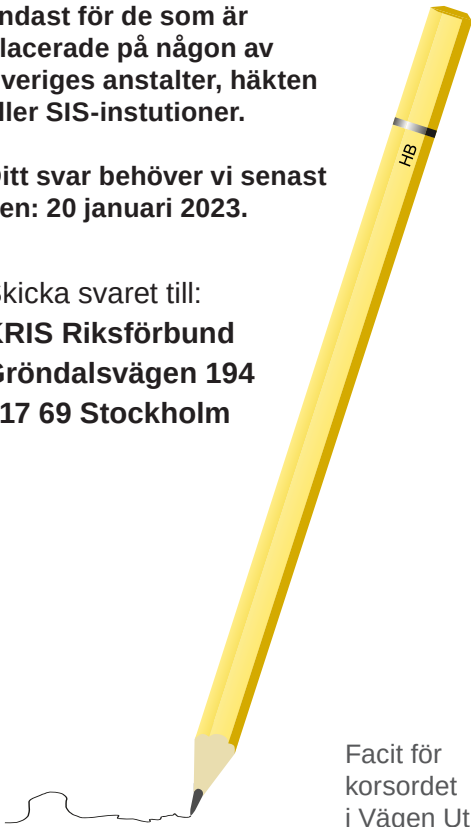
ndast för de som är lacerade på någon av veriges anstalter, häkten ller SIS-instutioner.

Ditt svar behöver vi senast en: 20 januari 2023.

skicka svaret till:
KRIS Riksförbund
Gröndalsvägen 194
17 69 Stockholm

HB

Facit för korsordet i Vägen Ut